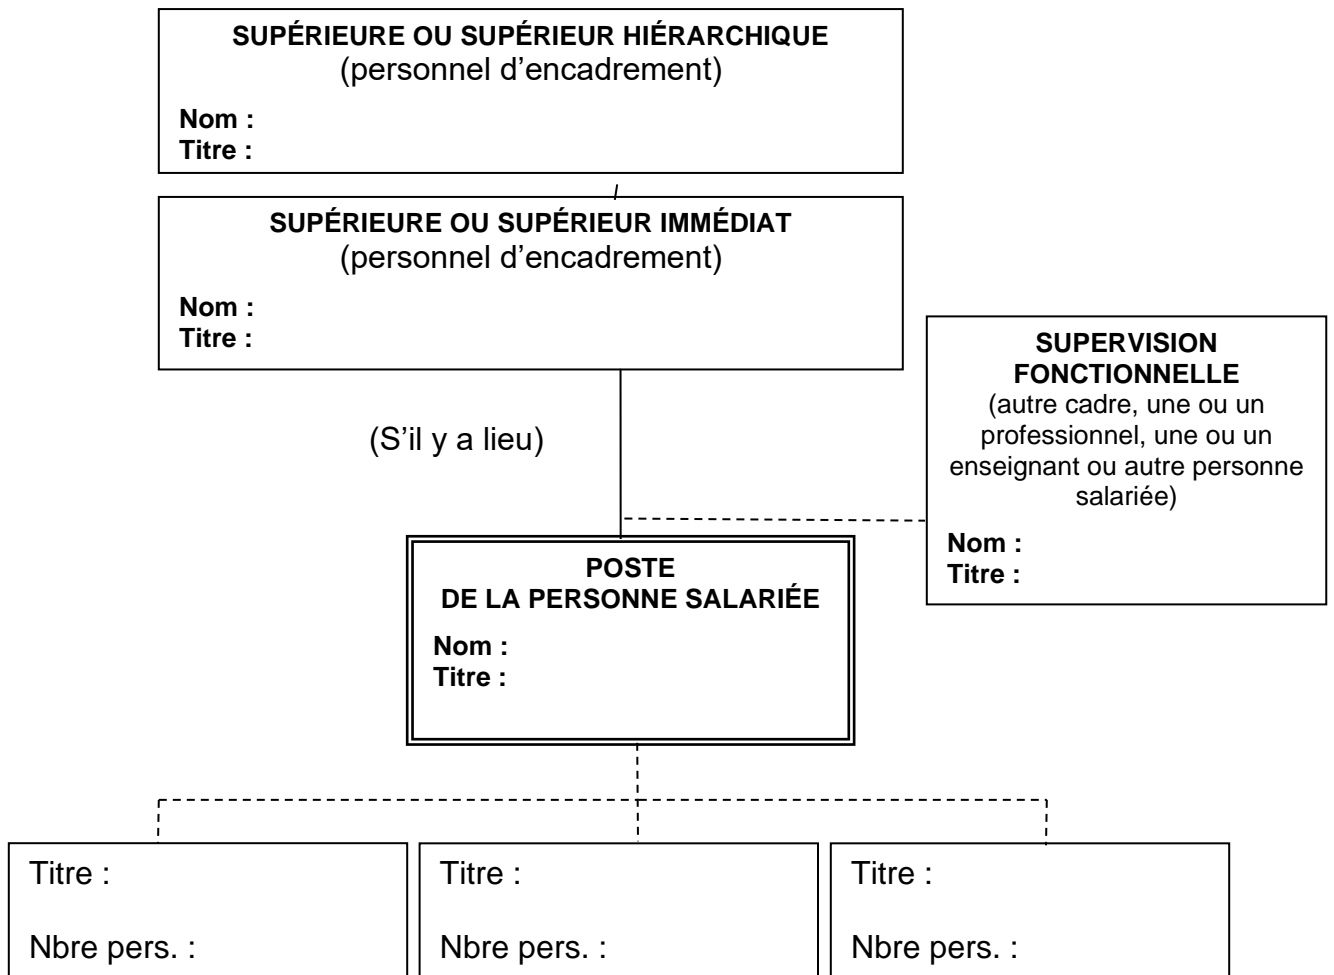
**SUPÉRIEURE OU SUPÉRIEUR HIÉRARCHIQUE**
(personnel d'encadrement)

**Nom :**
**Titre :**

**SUPÉRIEURE OU SUPÉRIEUR IMMÉDIAT**
(personnel d'encadrement)

**Nom :**
**Titre :**

**SUPERVISION FONCTIONNELLE**
(autre cadre, une ou un professionnel, une ou un enseignant ou autre personne salariée)

**Nom :**
**Titre :**

(S'il y a lieu)

**POSTE DE LA PERSONNE SALARIÉE**

**Nom :**
**Titre :**

Titre :

Nbre pers. :

Titre :

Nbre pers. :

Titre :

Nbre pers. :